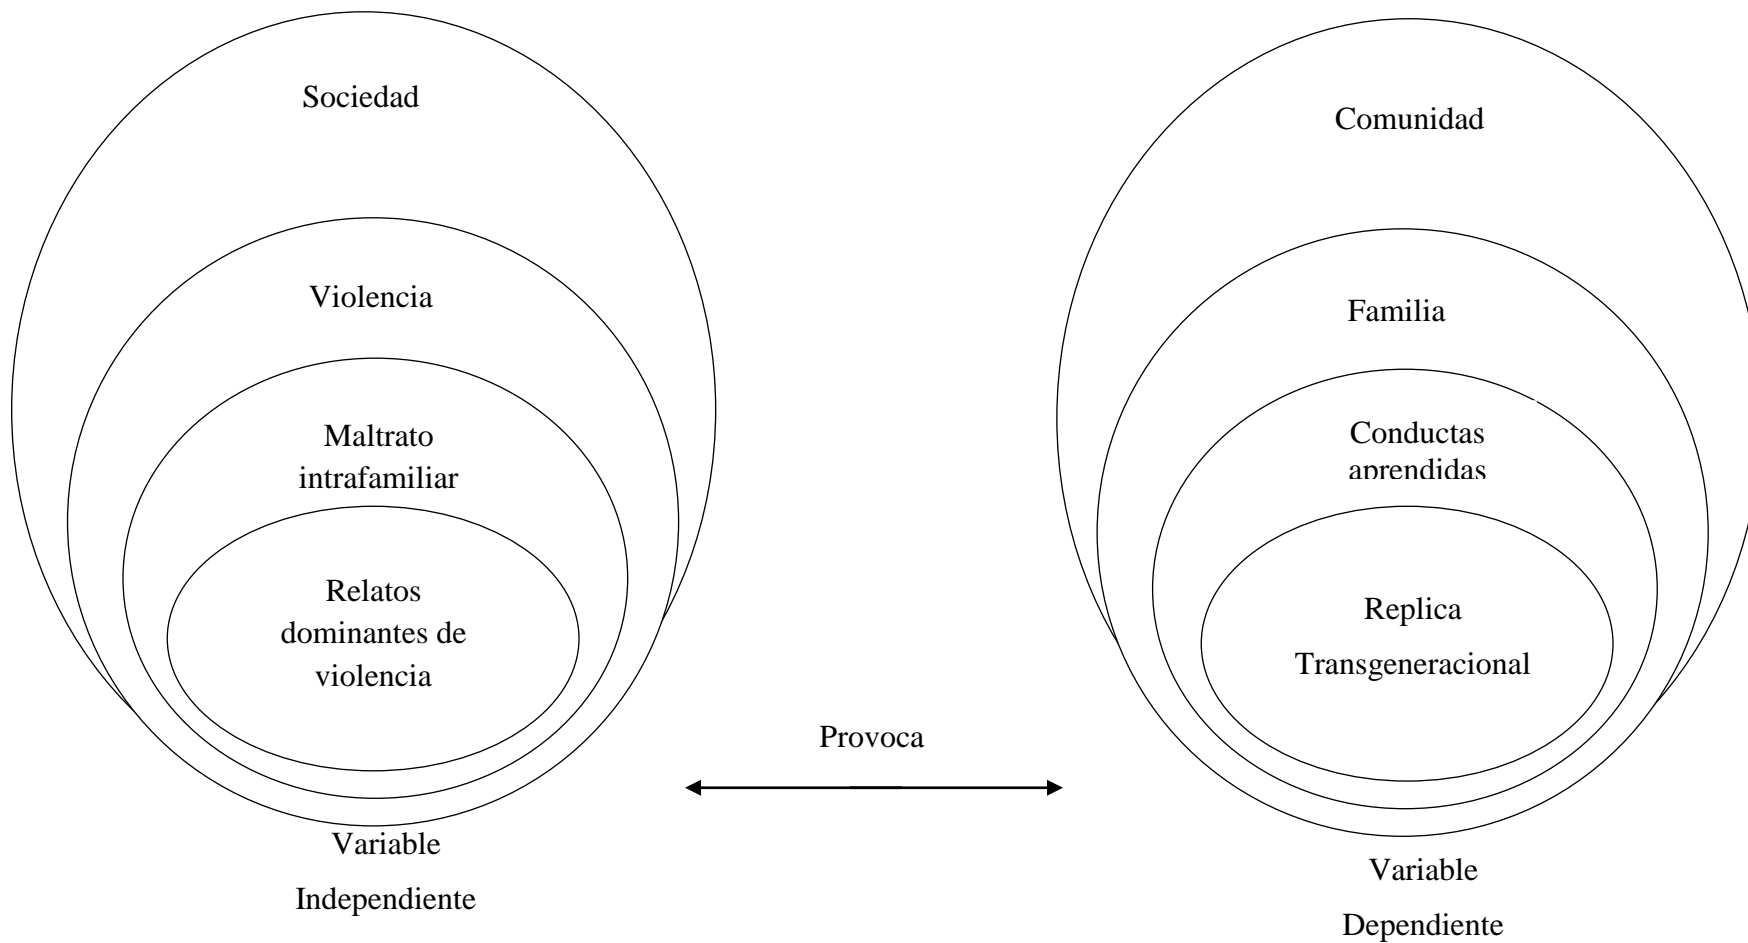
Sociedad

Violencia

Maltrato intrafamiliar

Relatos dominantes de violencia

Variable

Independiente

Provoca

Comunidad

Familia

Conductas aprendidas

Replica

Transgeneracional

Variable

Dependiente